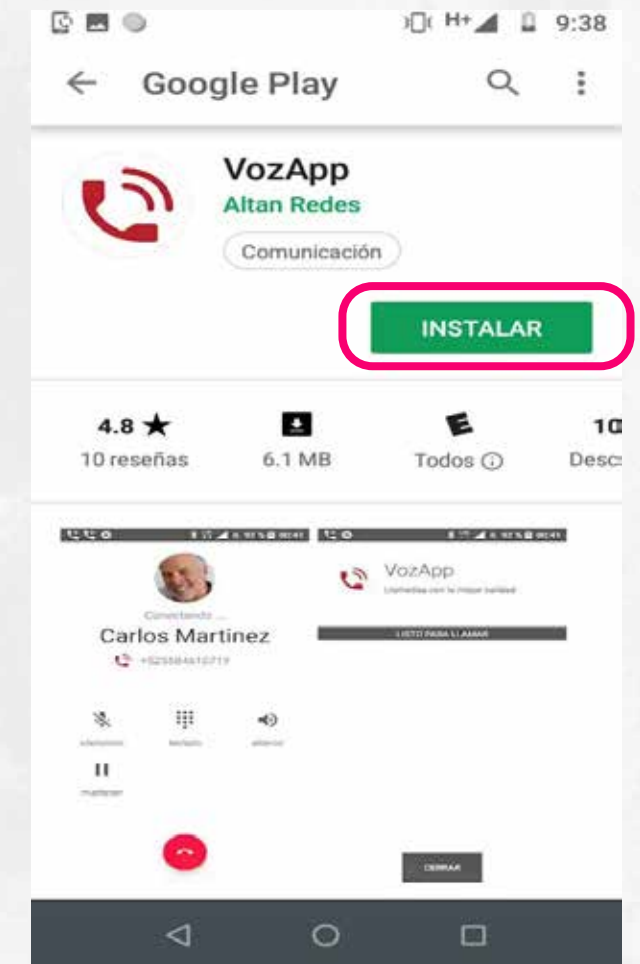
H+ 9:38

Google Play

VozApp

Altan Redes

Comunicación

INSTALAR

4.8 ★
10 reseñas

6.1 MB

E
Todos ⓘ

10
Desc

Conectando ...
Carlos Martinez
+525584610719

silenciar
teclado
altavoz
mantener

VozApp
Llamadas con la mejor calidad

LISTO PARA LLAMAR

CERRAR